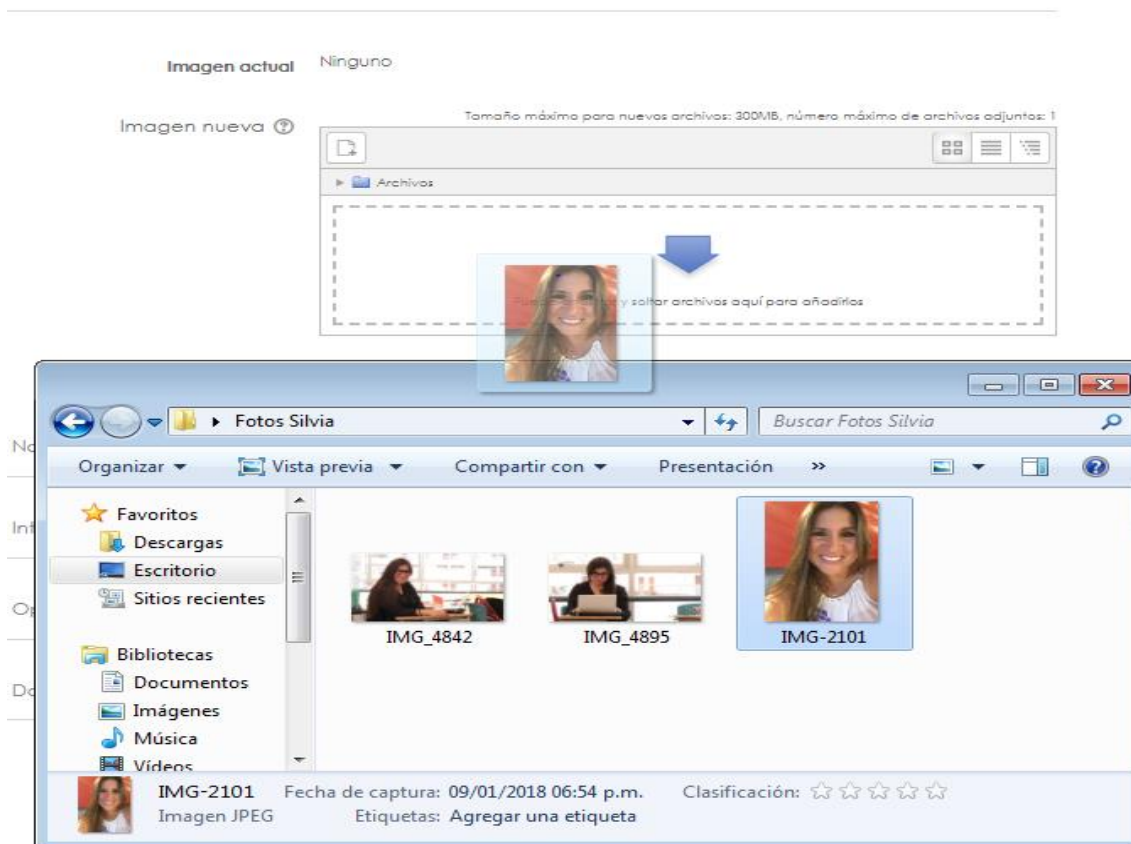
Imagen actual Ninguno

Imagen nueva

Tamaño máximo para nuevos archivos: 300MB, número máximo de archivos adjuntos: 1

Archivos

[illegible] y soltar archivos aquí para añadirlos

Fotos Silvia

Buscar Fotos Silvia

Organizar ▾ Vista previa ▾ Compartir con ▾ Presentación »

Favoritos
Descargas
Escritorio
Sitios recientes

Bibliotecas
Documentos
Imágenes
Música
Vídeos

IMG_4842
IMG_4895
IMG-2101

IMG-2101 Fecha de captura: 09/01/2018 06:54 p.m. Clasificación:
Imagen JPEG Etiquetas: Agregar una etiqueta

No
Inf
Op
Do